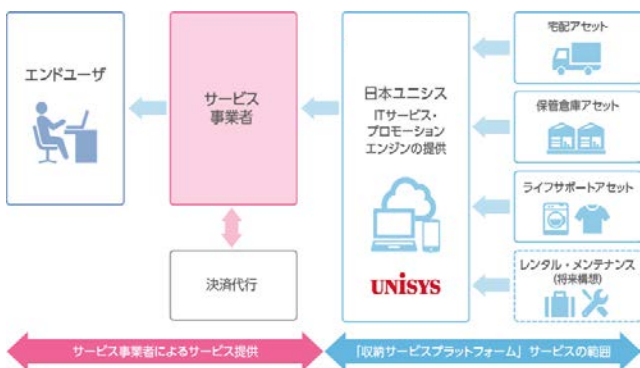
エンドユーザ

サービス事業者

決済代行

日本ユニシス
ITサービス・プロモーションエンジンの提供

UNISYS

宅配アセット

保管倉庫アセット

ライフサポートアセット

レンタル・メンテナンス
(将来構想)

サービス事業者によるサービス提供

「収納サービスプラットフォーム」サービスの範囲